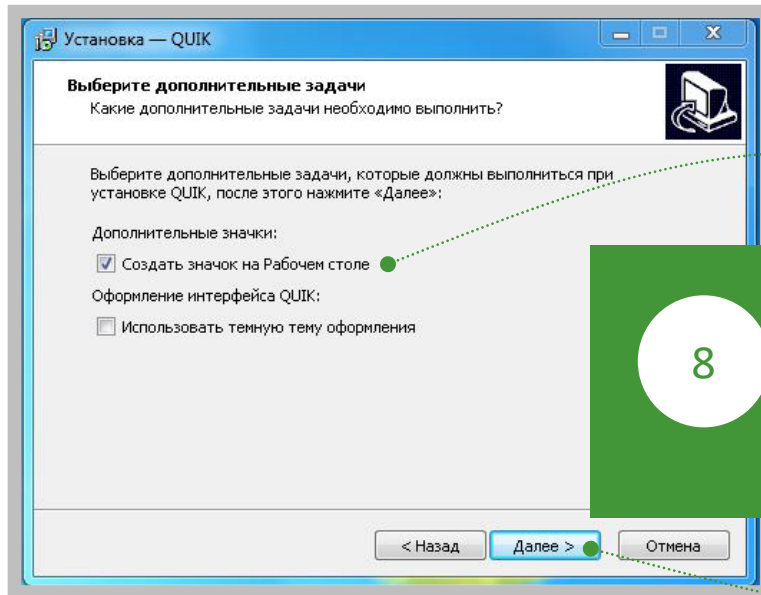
Установка — QUIK

Выберите дополнительные задачи
Какие дополнительные задачи необходимо выполнить?

Выберите дополнительные задачи, которые должны выполниться при установке QUIK, после этого нажмите «Далее»:

Дополнительные значки:
Создать значок на Рабочем столе

Оформление интерфейса QUIK:
Использовать темную тему оформления

8

< Назад
Далее >
Отмена